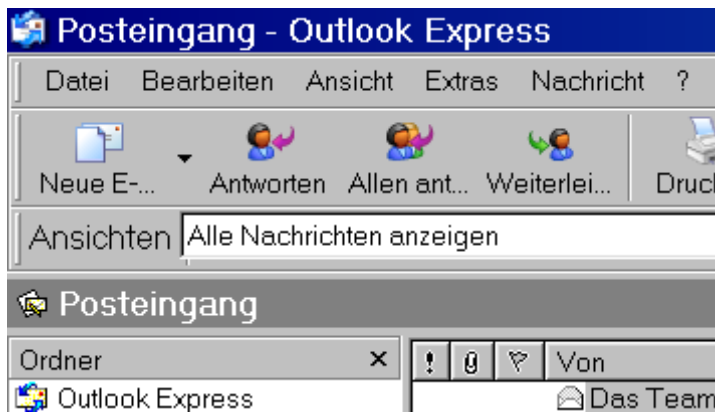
Posteingang - Outlook Express

Datei Bearbeiten Ansicht Extras Nachricht ?

Neue E-... Antworten Allen ant... Weiterlei... Druck

Ansichten Alle Nachrichten anzeigen

Posteingang

Ordner ×

Outlook Express

! Von

Das Team